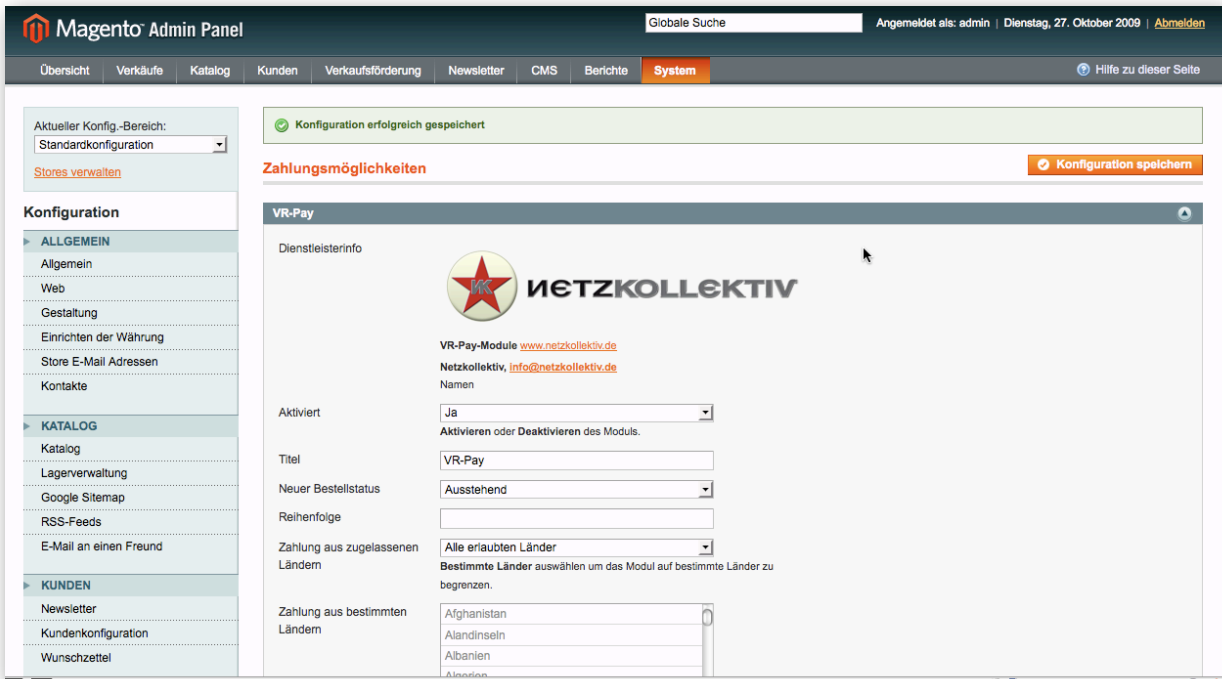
Magento Admin Panel

Globale Suche

Angemeldet als: admin | Dienstag, 27. Oktober 2009 | Abmelden

Übersicht | Verkäufe | Katalog | Kunden | Verkaufsförderung | Newsletter | CMS | Berichte | System

Hilfe zu dieser Seite

Aktueller Konfig.-Bereich:
Standardkonfiguration

Stores verwalten

Konfiguration

ALLGEMEIN
Allgemein
Web
Gestaltung
Einrichten der Währung
Store E-Mail Adressen
Kontakte

KATALOG
Katalog
Lagerverwaltung
Google Sitemap
RSS-Feeds
E-Mail an einen Freund

KUNDEN
Newsletter
Kundenkonfiguration
Wunschzettel

Konfiguration erfolgreich gespeichert

Zahlungsmöglichkeiten

Konfiguration speichern

VR-Pay

Dienstleisterinfo

NK NETZKOLLEKTIV

VR-Pay-Module www.netzkollektiv.de

Netzkollektiv, info@netzkollektiv.de

Namen

Aktiviert
Ja
Aktivieren oder Deaktivieren des Moduls.

Titel
VR-Pay

Neuer Bestellstatus
Ausstehend

Reihenfolge

Zahlung aus zugelassenen Ländern
Alle erlaubten Länder
Bestimmte Länder auswählen um das Modul auf bestimmte Länder zu begrenzen.

Zahlung aus bestimmten Ländern
Afghanistan
Alandinseln
Albanien
Algerien